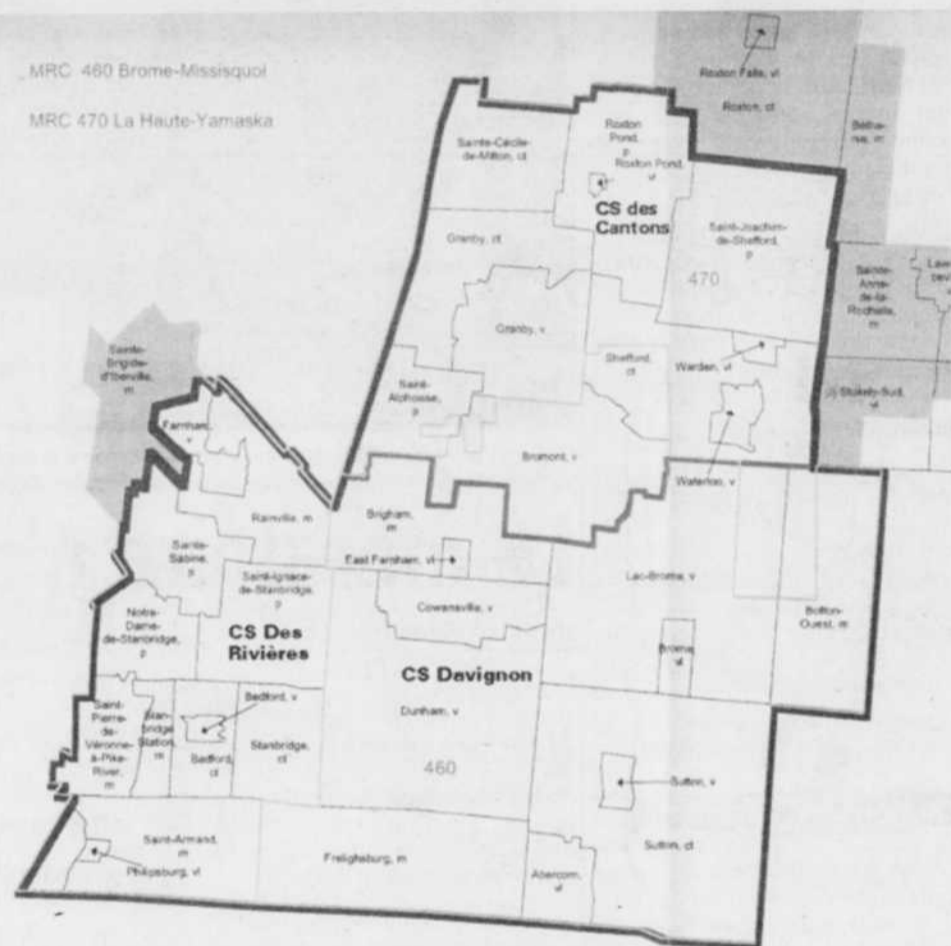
MRC 460 Brome-Missisquoi

MRC 470 La Haute-Yamaska

Roxton Falls, vl

Roxton, ct

Béthanie, m

Sainte-Cécile-de-Milton, ct

Roxton Pond, p

Roxton Pond, vl

CS des Cantons

Saint-Joachim-de-Shefford, p

470

Granby, ct

Sainte-Anne-de-la-Rochelle, m

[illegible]

Granby, v

Sainte-Brigide-d'Iberville, m

Shefford, ct

Warden, vl

Saint-Alphonse, p

Stukely-Sud, vl

Farnham, v

Bromont, v

Waterloo, v

Rainville, m

Brigham, m

Sainte-Sabine, p

East Farnham, vl

Saint-Ignace-de-Stanbridge, p

Lac-Brome, v

Cowansville, v

Notre-Dame-de-Stanbridge, p

Bolton-Ouest, m

CS Des Rivières

Brome, vl

CS Davignon

Bedford, v

Saint-Pierre-de-Véronne-à-Pike-River, m

Stanbridge Station, m

Dunham, v

Bedford, ct

Stanbridge, ct

460

Sutton, v

Saint-Armand, m

Sutton, ct

Frelighsburg, m

Philipsburg, vl

Abercorn, vl